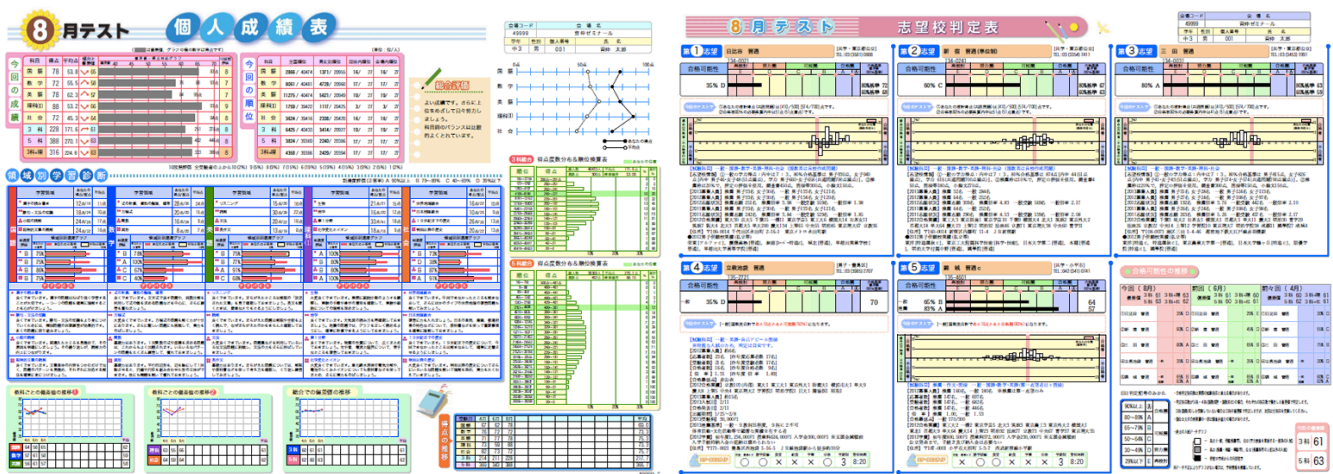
8月テスト　個人成績表

今回の成績

今回の順位

総合評価

領域別学習診断

教科ごとの偏差値の推移

教科ごとの偏差値の推移

総合での偏差値の推移

8月テスト　志望校判定表

第1志望

第2志望

第3志望

第4志望

第5志望

合格可能性

合格可能性の推移

今回（8月）

前回（6月）

前々回（4月）

3科 61

5科 63

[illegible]